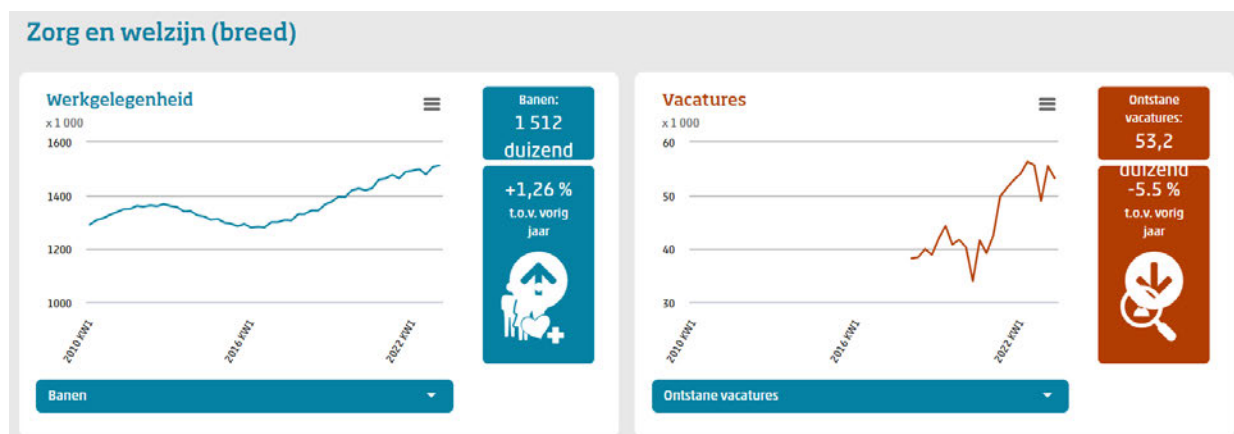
Zorg en welzijn (breed)

Werkgelegenheid

x 1 000

1600

1400

1200

1000

2010 KW1

2016 KW1

2022 KW1

Banen:
1 512
duizend

+1,26 %
t.o.v. vorig jaar

Banen

Vacatures

x 1 000

60

50

40

30

2010 KW1

2016 KW1

2022 KW1

Ontstane vacatures:
53,2
duizend

-5.5 %
t.o.v. vorig jaar

Ontstane vacatures